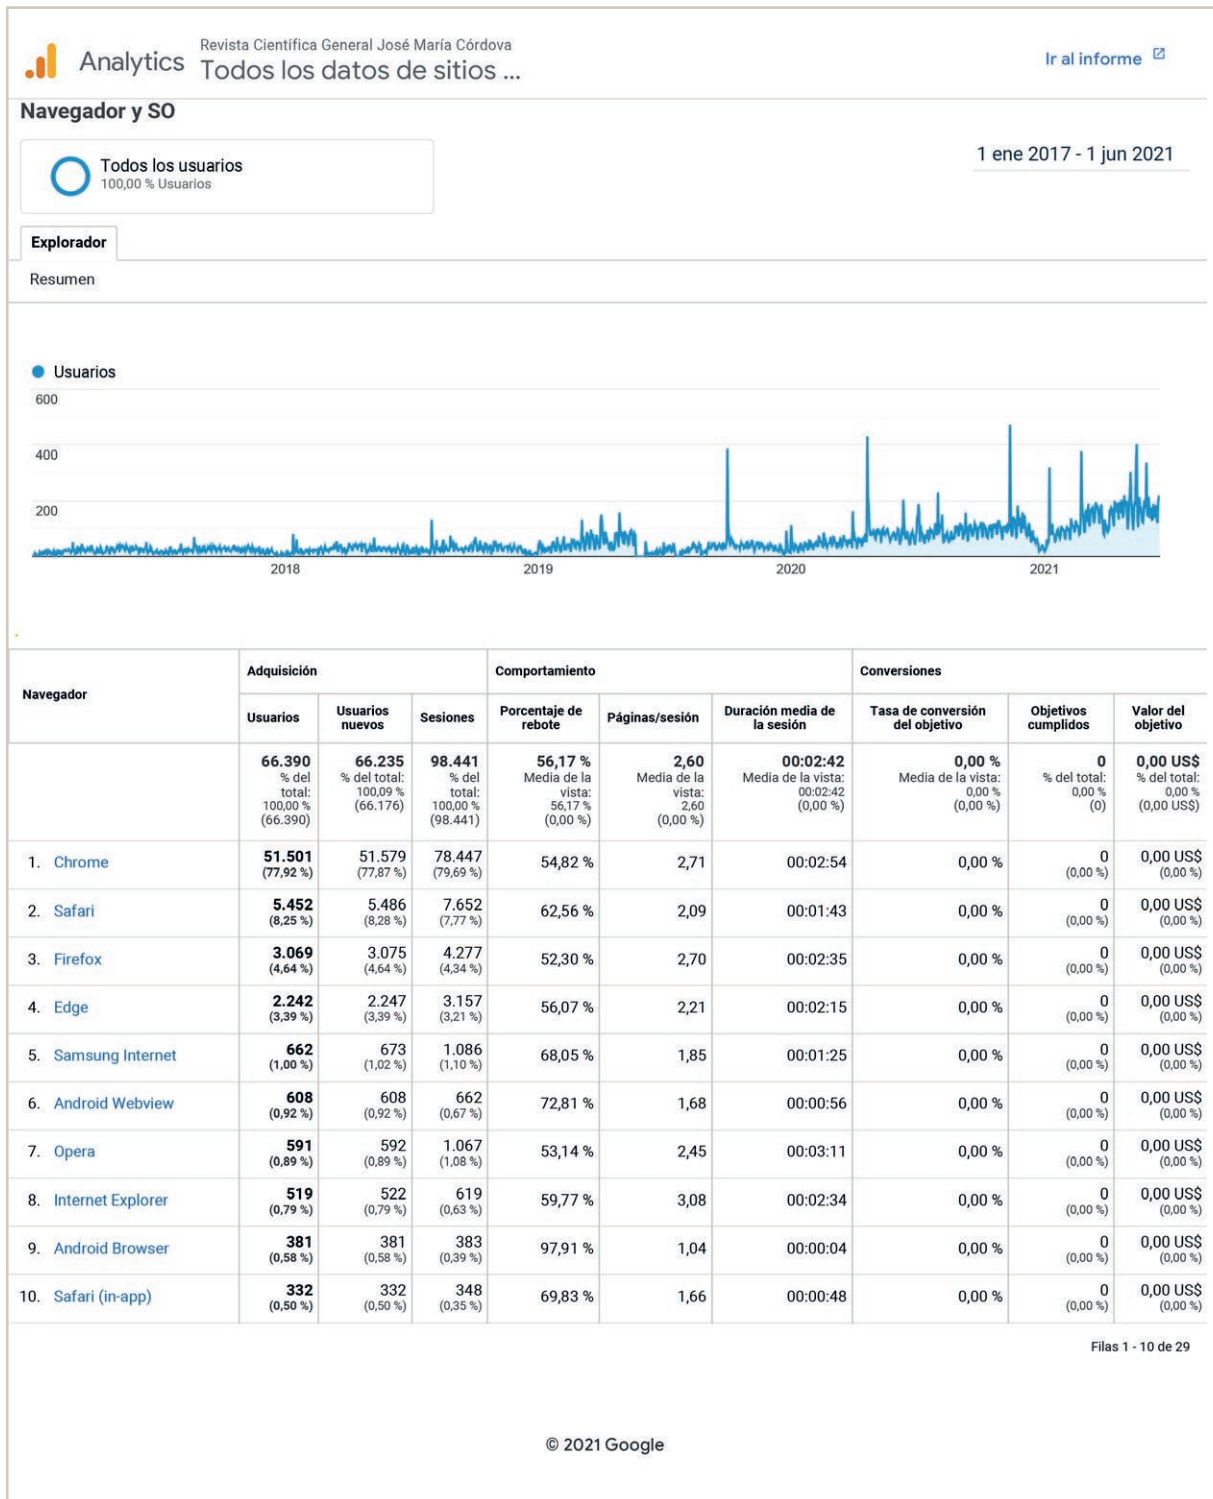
Analytics Revista Científica General José María Córdova
Todos los datos de sitios ...

Ir al informe

Navegador y SO

Todos los usuarios
100,00 % Usuarios

1 ene 2017 - 1 jun 2021

Explorador

Resumen

Usuarios

600
400
200
2018 2019 2020 2021

| Navegador | Adquisición: Usuarios | Adquisición: Usuarios nuevos | Adquisición: Sesiones | Comportamiento: Porcentaje de rebote | Comportamiento: Páginas/sesión | Comportamiento: Duración media de la sesión | Conversiones: Tasa de conversión del objetivo | Conversiones: Objetivos cumplidos | Conversiones: Valor del objetivo |
|---|---|---|---|---|---|---|---|---|---|
| | 66.390 % del total: 100,00 % (66.390) | 66.235 % del total: 100,09 % (66.176) | 98.441 % del total: 100,00 % (98.441) | 56,17 % Media de la vista: 56,17 % (0,00 %) | 2,60 Media de la vista: 2,60 (0,00 %) | 00:02:42 Media de la vista: 00:02:42 (0,00 %) | 0,00 % Media de la vista: 0,00 % (0,00 %) | 0 % del total: 0,00 % (0) | 0,00 US$ % del total: 0,00 % (0,00 US$) |
| 1. Chrome | 51.501 (77,92 %) | 51.579 (77,87 %) | 78.447 (79,69 %) | 54,82 % | 2,71 | 00:02:54 | 0,00 % | 0 (0,00 %) | 0,00 US$ (0,00 %) |
| 2. Safari | 5.452 (8,25 %) | 5.486 (8,28 %) | 7.652 (7,77 %) | 62,56 % | 2,09 | 00:01:43 | 0,00 % | 0 (0,00 %) | 0,00 US$ (0,00 %) |
| 3. Firefox | 3.069 (4,64 %) | 3.075 (4,64 %) | 4.277 (4,34 %) | 52,30 % | 2,70 | 00:02:35 | 0,00 % | 0 (0,00 %) | 0,00 US$ (0,00 %) |
| 4. Edge | 2.242 (3,39 %) | 2.247 (3,39 %) | 3.157 (3,21 %) | 56,07 % | 2,21 | 00:02:15 | 0,00 % | 0 (0,00 %) | 0,00 US$ (0,00 %) |
| 5. Samsung Internet | 662 (1,00 %) | 673 (1,02 %) | 1.086 (1,10 %) | 68,05 % | 1,85 | 00:01:25 | 0,00 % | 0 (0,00 %) | 0,00 US$ (0,00 %) |
| 6. Android Webview | 608 (0,92 %) | 608 (0,92 %) | 662 (0,67 %) | 72,81 % | 1,68 | 00:00:56 | 0,00 % | 0 (0,00 %) | 0,00 US$ (0,00 %) |
| 7. Opera | 591 (0,89 %) | 592 (0,89 %) | 1.067 (1,08 %) | 53,14 % | 2,45 | 00:03:11 | 0,00 % | 0 (0,00 %) | 0,00 US$ (0,00 %) |
| 8. Internet Explorer | 519 (0,79 %) | 522 (0,79 %) | 619 (0,63 %) | 59,77 % | 3,08 | 00:02:34 | 0,00 % | 0 (0,00 %) | 0,00 US$ (0,00 %) |
| 9. Android Browser | 381 (0,58 %) | 381 (0,58 %) | 383 (0,39 %) | 97,91 % | 1,04 | 00:00:04 | 0,00 % | 0 (0,00 %) | 0,00 US$ (0,00 %) |
| 10. Safari (in-app) | 332 (0,50 %) | 332 (0,50 %) | 348 (0,35 %) | 69,83 % | 1,66 | 00:00:48 | 0,00 % | 0 (0,00 %) | 0,00 US$ (0,00 %) |

Filas 1 - 10 de 29

© 2021 Google